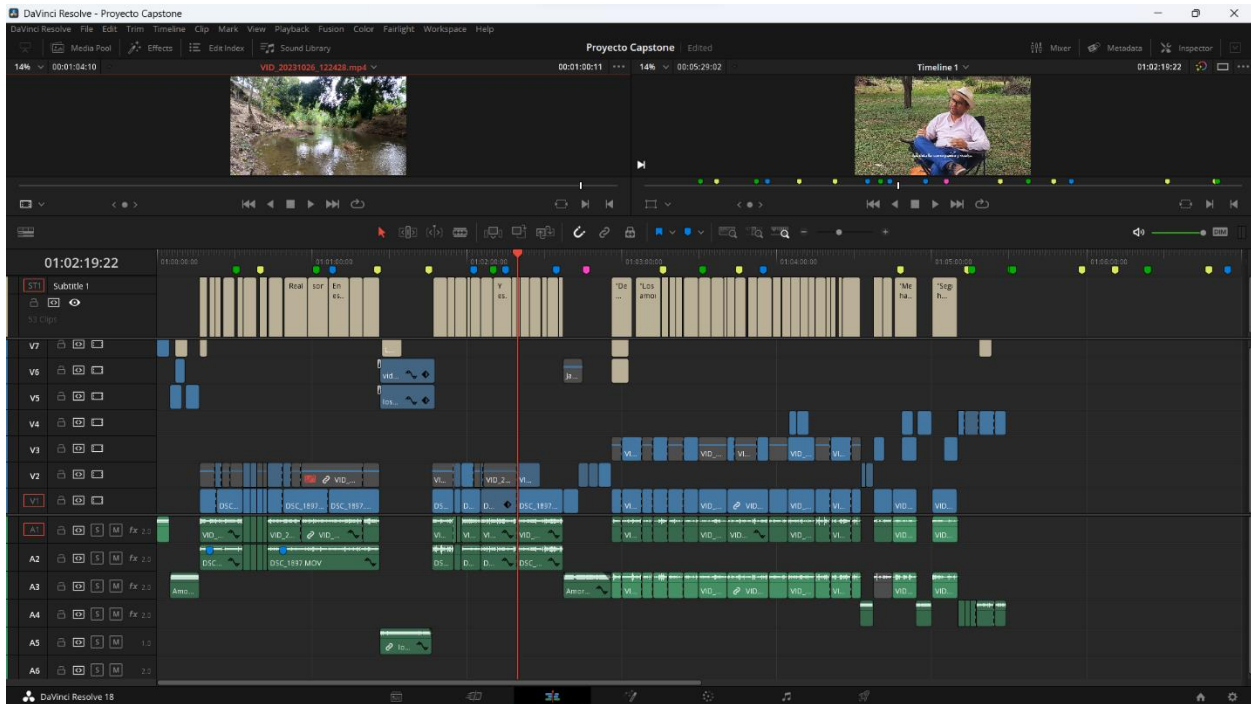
DaVinci Resolve - Proyecto Capstone

DaVinci Resolve File Edit Trim Timeline Clip Mark View Playback Fusion Color Fairlight Workspace Help

Media Pool Effects Edit Index Sound Library

Proyecto Capstone Edited

Mixer Metadata Inspector

14% 00:01:04:10 VID_20231026_122428.mp4 00:01:00:11 14% 00:05:29:02 Timeline 1 01:02:19:22

01:02:19:22

ST1 Subtitle 1

53 Clips

Real sor En es. Y es. "De ... "Los amor "Me ha. "Segi h...

V7
V6 vid... ja...
V5 los...
V4
V3 VI... VID_... VI... VID_... VI...
V2 VID_... VI... VID_2... VI...
V1 DSC... DSC_1897... DSC_1897... DS... D... D... DSC_1897... VI... VID_... VID_... VID_... VI... VID... VID...

A1 VID_... VID_2... VID_... VI... VI... VI... VID_... VI... VID_... VID_... VID_... VI... VID... VID...
A2 DSC... DSC_1897.MOV DS... D... D... DSC...
A3 Amo... Amor... VI... VID_... VID... VID_... VI... VID... VID...
A4
A5 lo...
A6

DaVinci Resolve 18